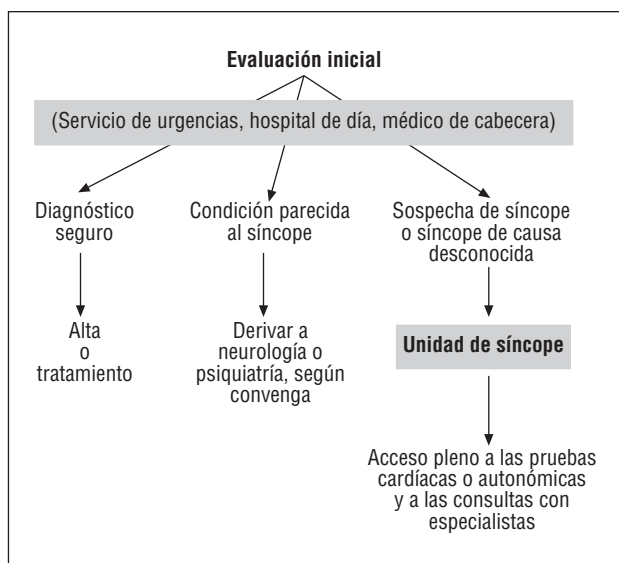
Evaluación inicial

(Servicio de urgencias, hospital de día, médico de cabecera)

Diagnóstico seguro

Alta o tratamiento

Condición parecida al síncope

Derivar a neurología o psiquiatría, según convenga

Sospecha de síncope o síncope de causa desconocida

Unidad de síncope

Acceso pleno a las pruebas cardíacas o autonómicas y a las consultas con especialistas